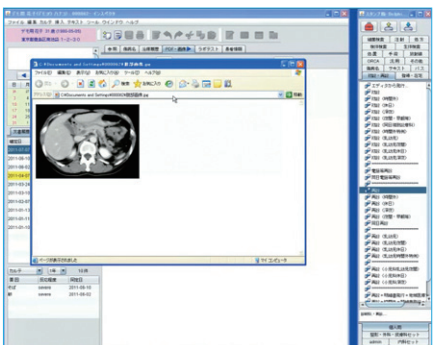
ファイル 編集 カルテ 挿入 テキスト ツール ウインドウ ヘルプ

デモ 花子 31歳

参照 病名 処方 画像 カルテ 検査

ファイル(F) 編集(E) 表示(V) お気に入り(A) ツール(T) ヘルプ(H)

戻る 検索 お気に入り

アドレス(D) C:\Documents and Settings\

移動

ページが表示されました

マイ コンピュータ

カルテ 1年 12件

2011-05-13
2011-05-02

スタンプ箱

傷病名 注射 処置 手術 検査 生体検査 放射線 その他 ORCA 汎用 処方 指導 画像

エディタから発行...

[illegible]